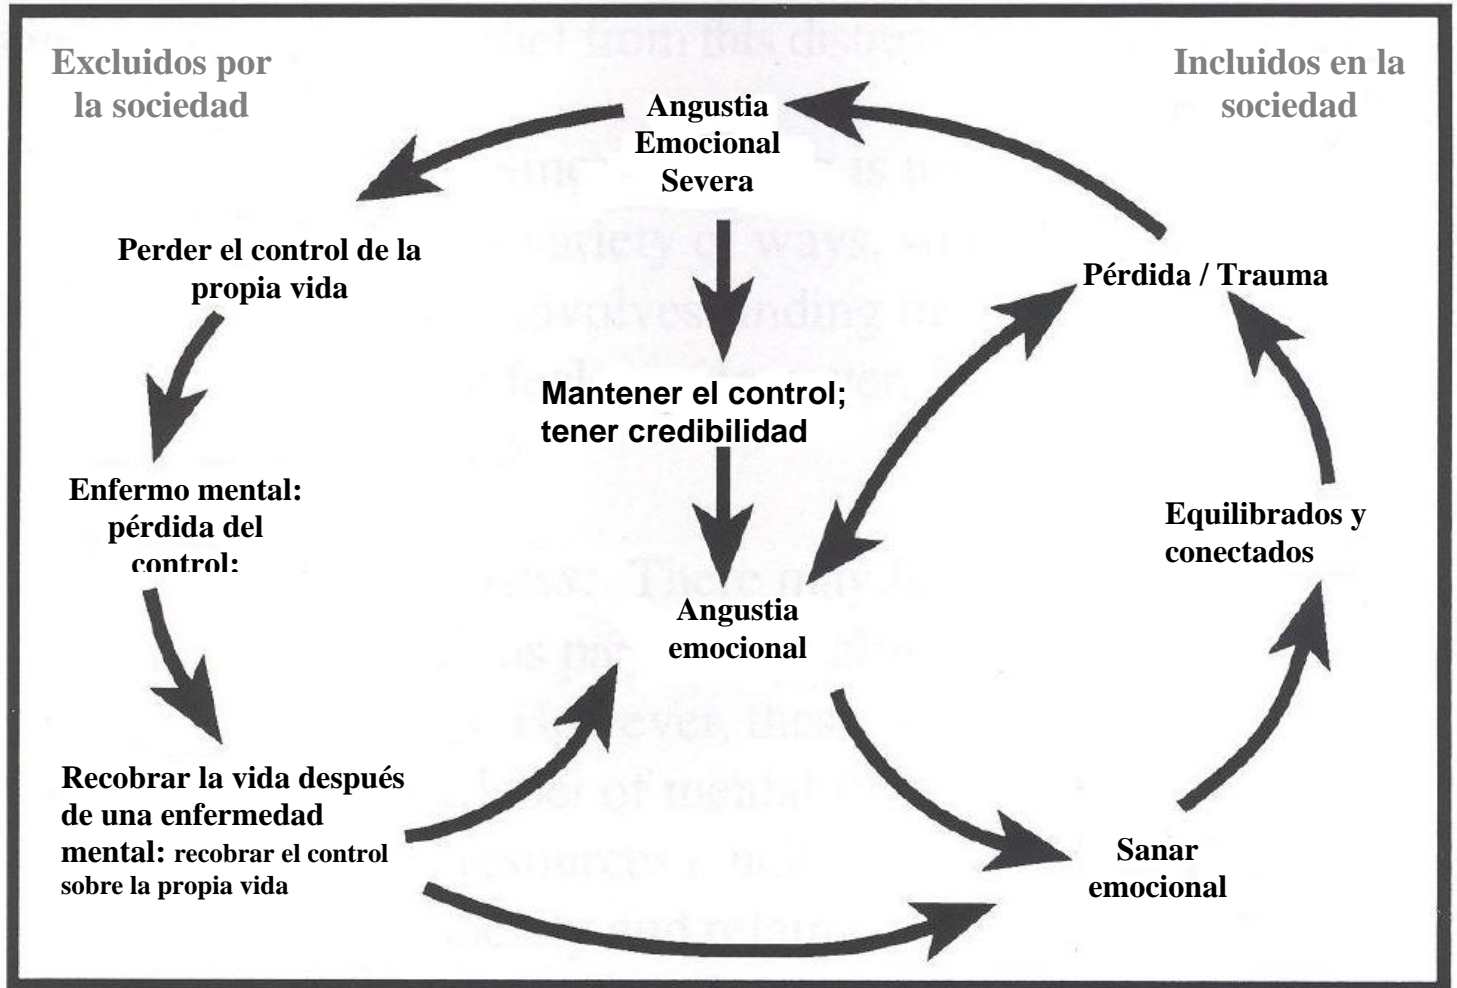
Excluidos por la sociedad

Incluidos en la sociedad

Angustia Emocional Severa

Perder el control de la propia vida

Pérdida / Trauma

Mantener el control; tener credibilidad

Enfermo mental: pérdida del control:

Equilibrados y conectados

Angustia emocional

Recobrar la vida después de una enfermedad mental: recobrar el control sobre la propia vida

Sanar emocional